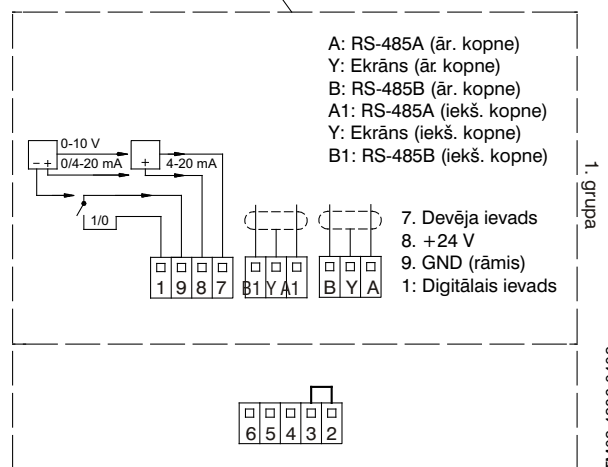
A: RS-485A (ār. kopne)
Y: Ekrāns (ār. kopne)
B: RS-485B (ār. kopne)
A1: RS-485A (iekš. kopne)
Y: Ekrāns (iekš. kopne)
B1: RS-485B (iekš. kopne)

0-10 V
0/4-20 mA
− +
+
4-20 mA
1/0

1 9 8 7
B1 Y A1
B Y A

7. Devēja ievads
8. +24 V
9. GND (rāmis)
1: Digitālais ievads

1. grupa

6 5 4 3 2

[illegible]